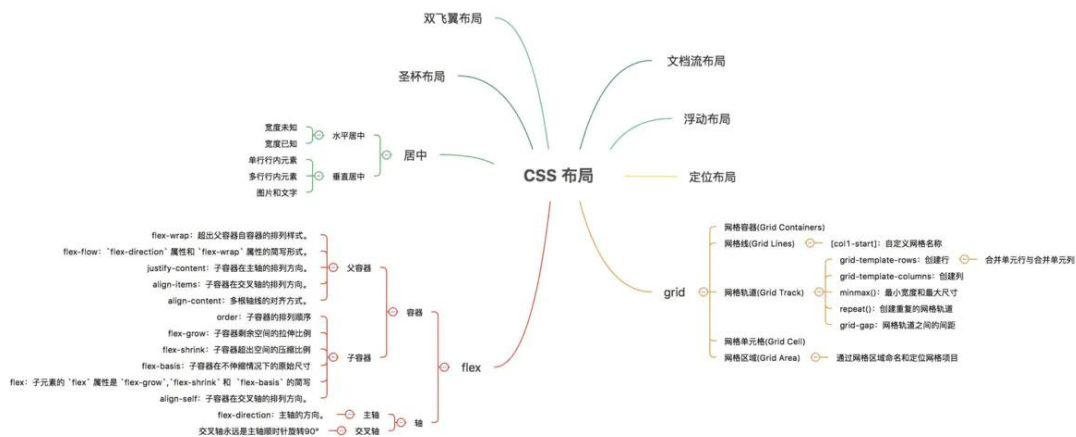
双飞翼布局

圣杯布局

文档流布局

浮动布局

宽度未知
宽度已知
水平居中
单行行内元素
多行行内元素
垂直居中
图片和文字
居中

CSS 布局

定位布局

flex-wrap：超出父容器自容器的排列样式。
flex-flow：`flex-direction` 属性和 `flex-wrap` 属性的简写形式。
justify-content：子容器在主轴的排列方向。
align-items：子容器在交叉轴的排列方向。
align-content：多根轴线的对齐方式。
父容器
order：子容器的排列顺序
flex-grow：子容器剩余空间的拉伸比例
flex-shrink：子容器超出空间的压缩比例
flex-basis：子容器在不伸缩情况下的原始尺寸
flex：子元素的 `flex` 属性是 `flex-grow`,`flex-shrink` 和 `flex-basis` 的简写
align-self：子容器在交叉轴的排列方向。
子容器
容器
flex-direction：主轴的方向。
主轴
交叉轴永远是主轴顺时针旋转90°
交叉轴
轴
flex

网格容器(Grid Containers)
网格线(Grid Lines)
[col1-start]：自定义网格名称
grid-template-rows：创建行
合并单元行与合并单元列
grid-template-columns：创建列
网格轨道(Grid Track)
minmax()：最小宽度和最大尺寸
repeat()：创建重复的网格轨道
grid-gap：网格轨道之间的间距
grid
网格单元格(Grid Cell)
网格区域(Grid Area)
通过网格区域命名和定位网格项目